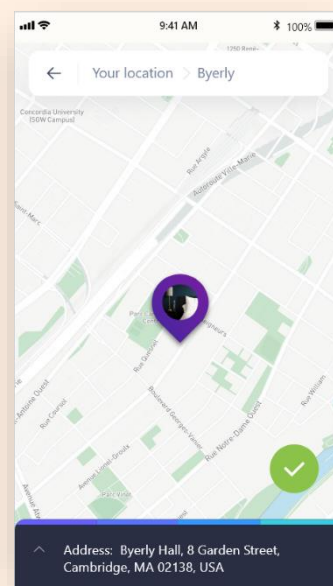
9:41 AM

100%

1250 Rene-

Your location > Byerly

Concordia University (SGW Campus)

Rue Argyle

Autoroute Ville-Marie

Rue Guy

Saint-Marc

Rue Saint-Antoine Ouest

Rue Coursol

Rue Lionel-Groulx

Avenue Atwater

Boulevard Georges-Vanier

Rue Notre-Dame Ouest

Rue William

Address: Byerly Hall, 8 Garden Street, Cambridge, MA 02138, USA